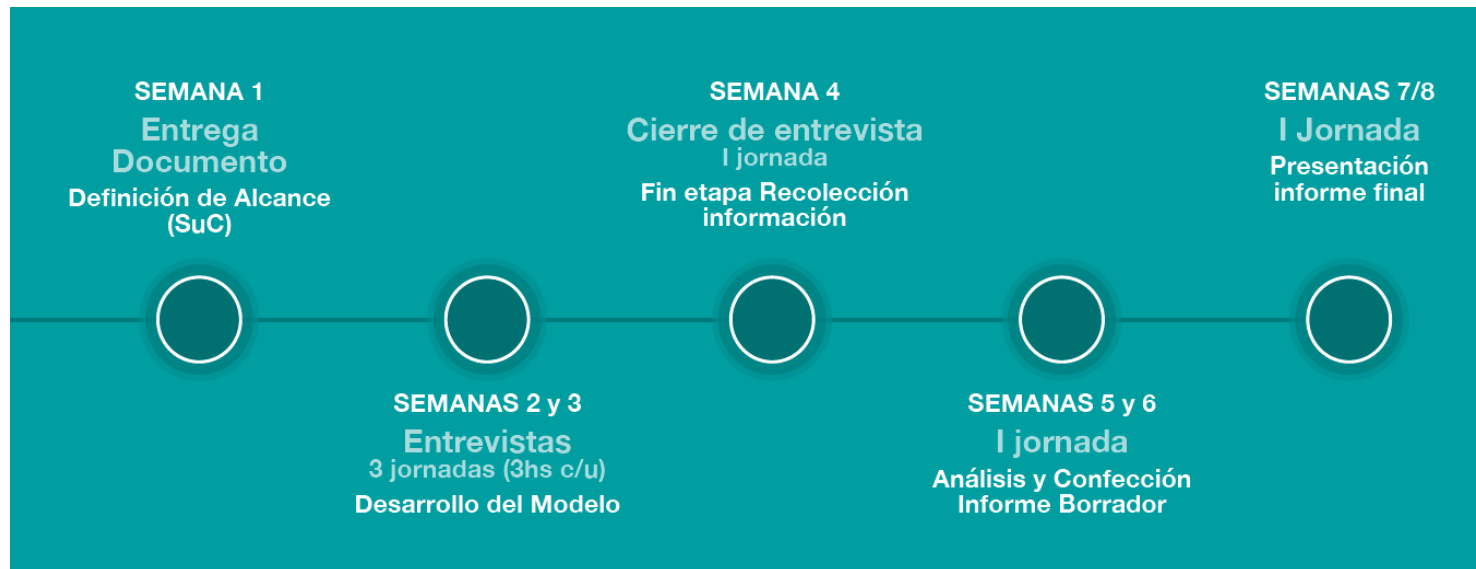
SEMANA 1
Entrega Documento
Definición de Alcance (SuC)

SEMANA 4
Cierre de entrevista
I jornada
Fin etapa Recolección información

SEMANAS 7/8
I Jornada
Presentación informe final

SEMANAS 2 y 3
Entrevistas
3 jornadas (3hs c/u)
Desarrollo del Modelo

SEMANAS 5 y 6
I jornada
Análisis y Confección Informe Borrador